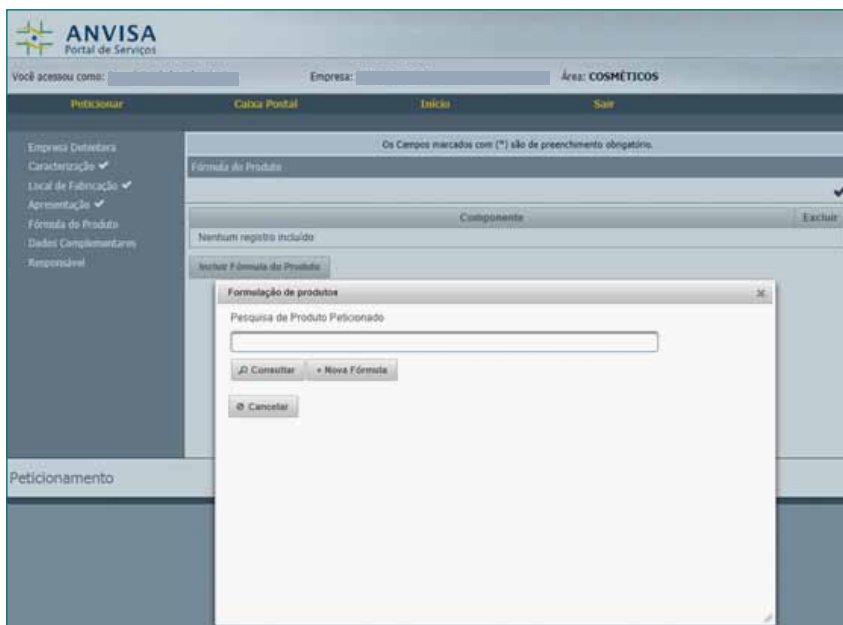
ANVISA
Portal de Serviços

Você acessou como: Empresa: Área: COSMÉTICOS

Peticionar Caixa Postal Início Sair

Empresa Detentora
Caracterização ✔
Local de Fabricação ✔
Apresentação ✔
Fórmula do Produto
Dados Complementares
Responsável

Os Campos marcados com (*) são de preenchimento obrigatório.

Fórmula do Produto

| Componente | Excluir |
|---|---|
| Nenhum registro incluído | |

Incluir Fórmula do Produto

Formulação de produtos

Pesquisa de Produto Peticionado

Consultar + Nova Fórmula

Cancelar

Peticionamento